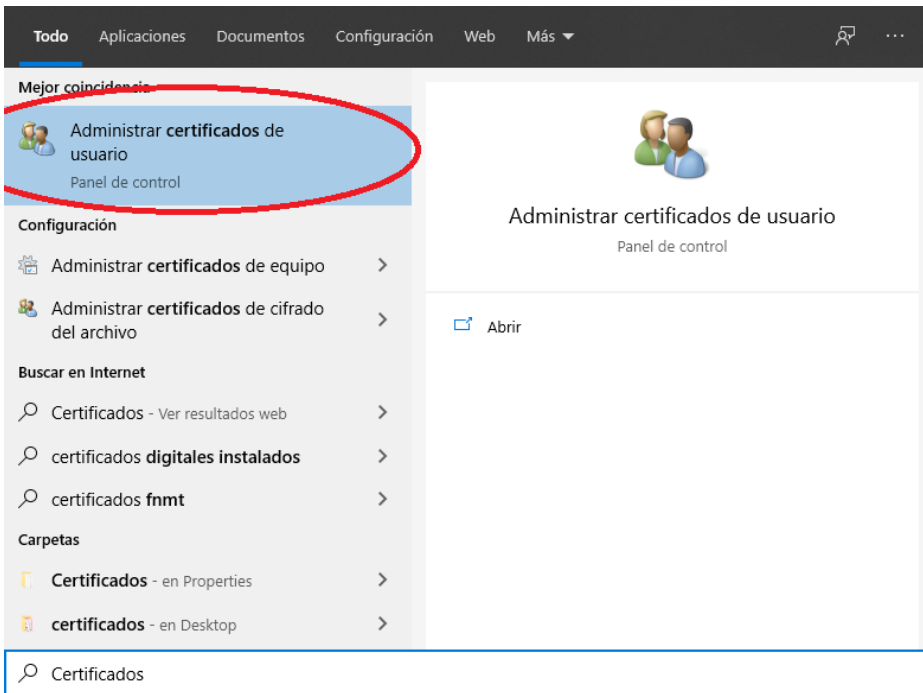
Todo Aplicaciones Documentos Configuración Web Más ▾

Mejor coincidencia

Administrar certificados de usuario
Panel de control

Configuración

Administrar certificados de equipo >

Administrar certificados de cifrado del archivo >

Buscar en Internet

Certificados - Ver resultados web >

certificados digitales instalados >

certificados fnmt >

Carpetas

Certificados - en Properties >

certificados - en Desktop >

Administrar certificados de usuario
Panel de control

Abrir

Certificados